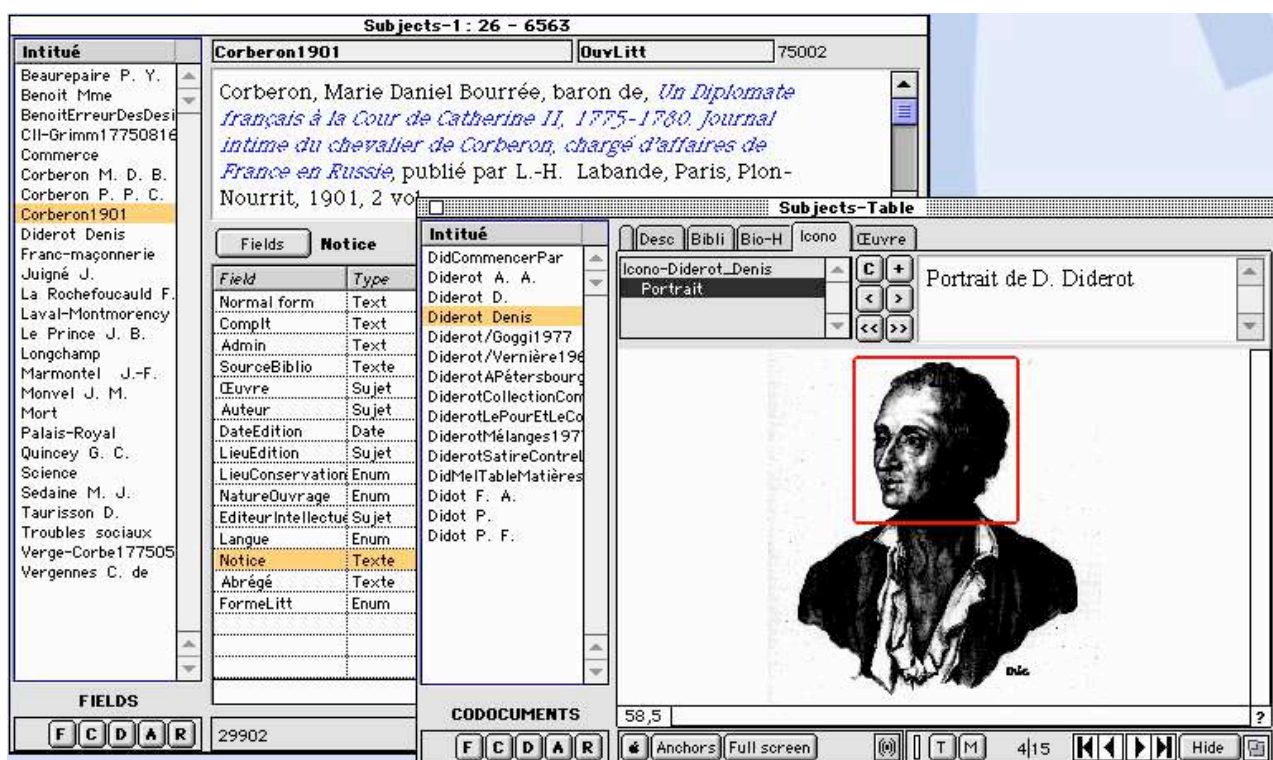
Subjects-1 : 26 - 6563

Intitué

Beaurepaire P. Y.
Benoit Mme
BenoitErreurDesDesi
CII-Grimm17750816
Commerce
Corberon M. D. B.
Corberon P. P. C.
Corberon1901
Diderot Denis
Franc-maçonnerie
Juigné J.
La Rochefoucauld F.
Laval-Montmorency
Le Prince J. B.
Longchamp
Marmontel J.-F.
Monvel J. M.
Mort
Palais-Royal
Quincey G. C.
Science
Sedaine M. J.
Taurisson D.
Troubles sociaux
Verge-Corbe177505
Vergennes C. de

FIELDS

F C D A R

Corberon1901 | OuvLitt | 75002

Corberon, Marie Daniel Bourrée, baron de, *Un Diplomate français à la Cour de Catherine II, 1775-1780. Journal intime du chevalier de Corberon, chargé d'affaires de France en Russie*, publié par L.-H. Labande, Paris, Plon-Nourrit, 1901, 2 vol

Fields | Notice

| Field | Type |
|---|---|
| Normal form | Text |
| Complt | Text |
| Admin | Text |
| SourceBiblio | Texte |
| Œuvre | Sujet |
| Auteur | Sujet |
| DateEdition | Date |
| LieuEdition | Sujet |
| LieuConservation | Enum |
| NatureOuvrage | Enum |
| EditeurIntellectue | Sujet |
| Langue | Enum |
| Notice | Texte |
| Abrégé | Texte |
| FormeLitt | Enum |

29902

Subjects-Table

Intitué

DidCommencerPar
Diderot A. A.
Diderot D.
Diderot Denis
Diderot/Goggi1977
Diderot/Vernière196
DiderotAPétersbourg
DiderotCollectionCom
DiderotLePourEtLeCo
DiderotMélanges197
DiderotSatireContrel
DidMelTableMatières
Didot F. A.
Didot P.
Didot P. F.

CODOCUMENTS

F C D A R

Desc | Bibli | Bio-H | Icono | Œuvre

Icono-Diderot_Denis
Portrait

C + < > << >>

Portrait de D. Diderot

58,5

Anchors | Full screen | T | M | 4|15 | Hide

?